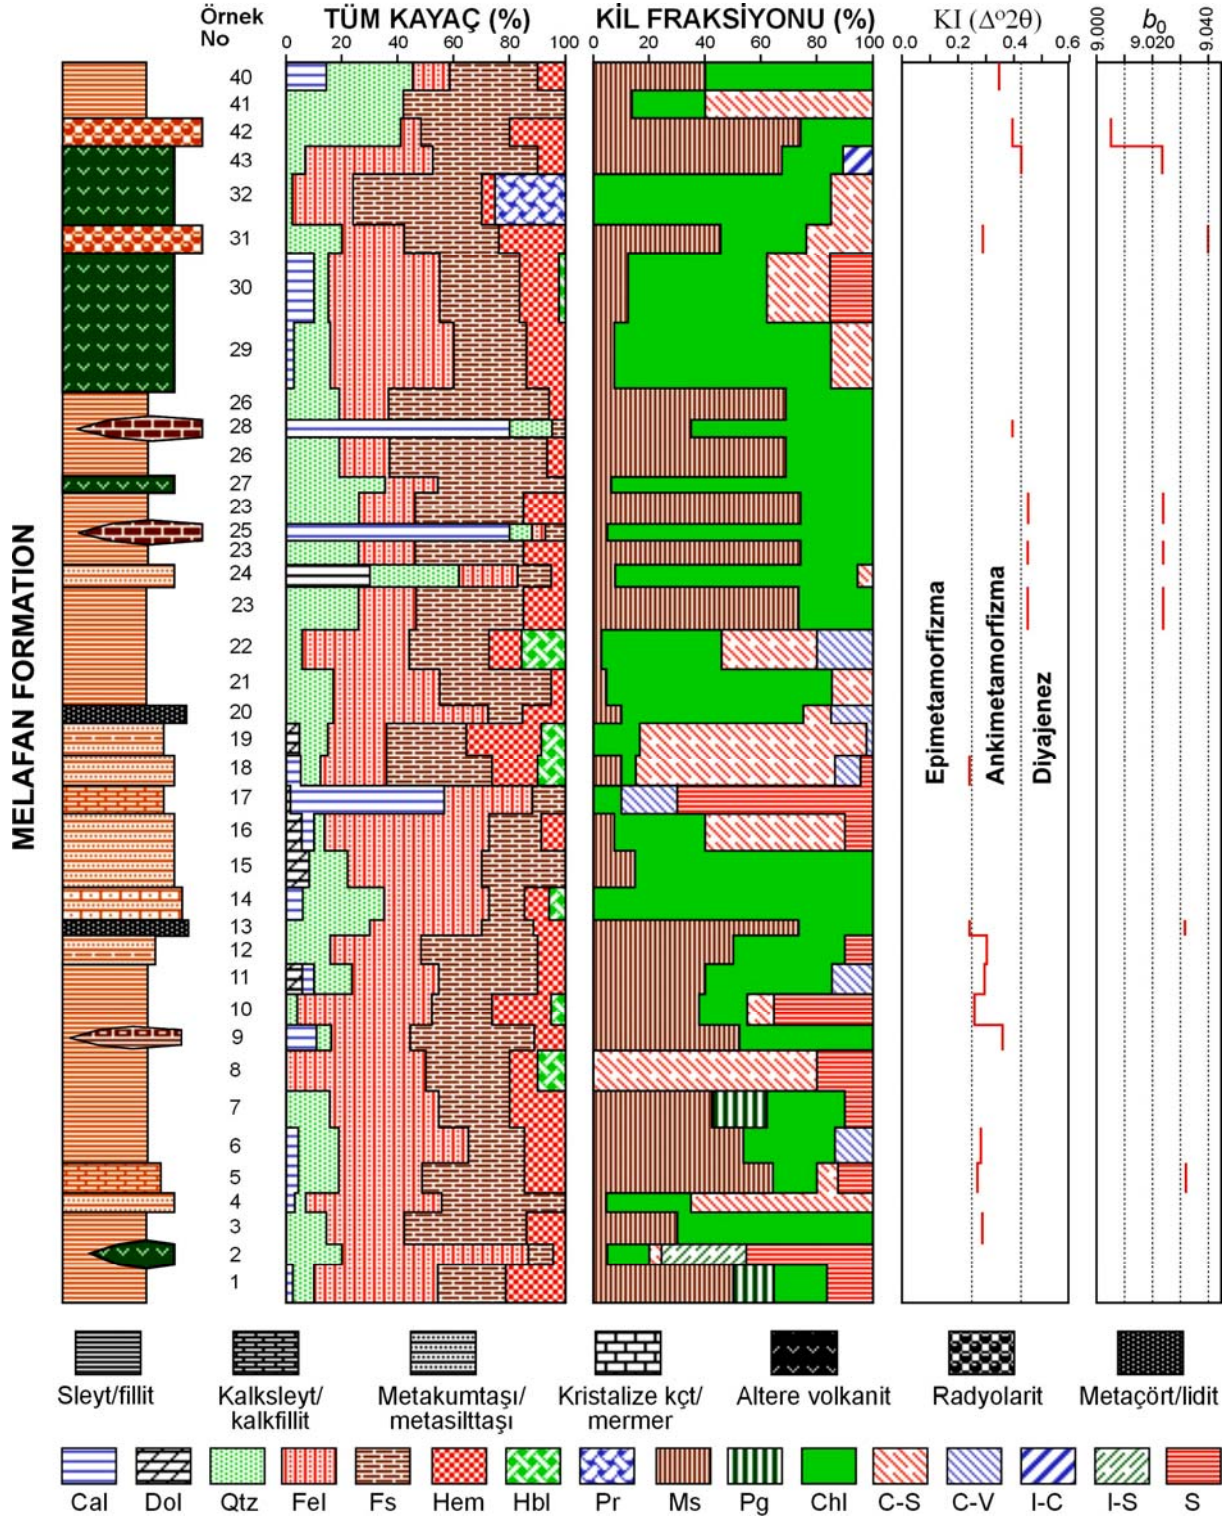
MELAFAN FORMATION

Örnek No

40
41
42
43
32
31
30
29
26
28
26
27
23
25
23
24
23
22
21
20
19
18
17
16
15
14
13
12
11
10
9
8
7
6
5
4
3
2
1

TÜM KAYAÇ (%)
0 20 40 60 80 100

KİL FRAKSİYONU (%)
0 20 40 60 80 100

KI ($\Delta^o 2\theta$)
0.0 0.2 0.4 0.6

Epimetamorfizma
Ankimetamorfizma
Diyajenez

$b_0$
9.000 9.020 9.040

Sleyt/fillit
Kalksleyt/ kalkfillit
Metakumtaşı/ metasilttaşı
Kristalize kçt/ mermer
Altere volkanit
Radyolarit
Metaçört/lidit

Cal
Dol
Qtz
Fel
Fs
Hem
Hbl
Pr
Ms
Pg
Chl
C-S
C-V
I-C
I-S
S